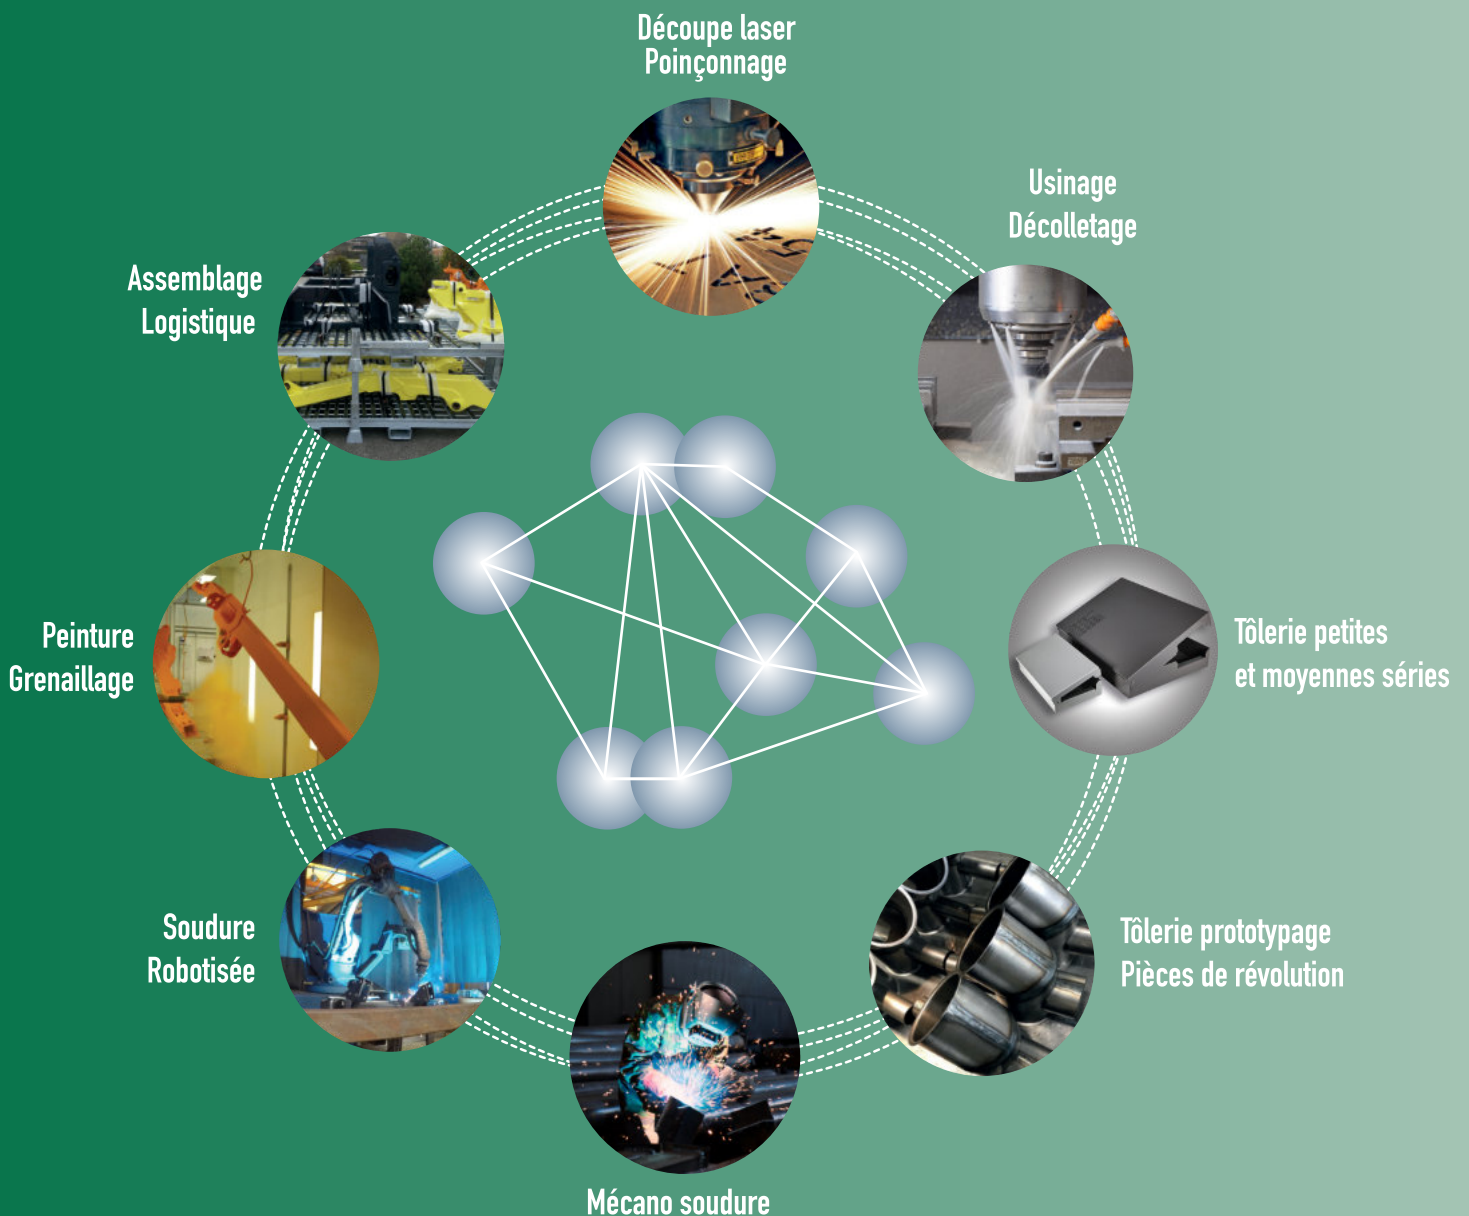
Découpe laser
Poinçonnage

Usinage
Décolletage

Tôlerie petites
et moyennes séries

Tôlerie prototypage
Pièces de révolution

Mécano soudure

Soudure
Robotisée

Peinture
Grenaillage

Assemblage
Logistique